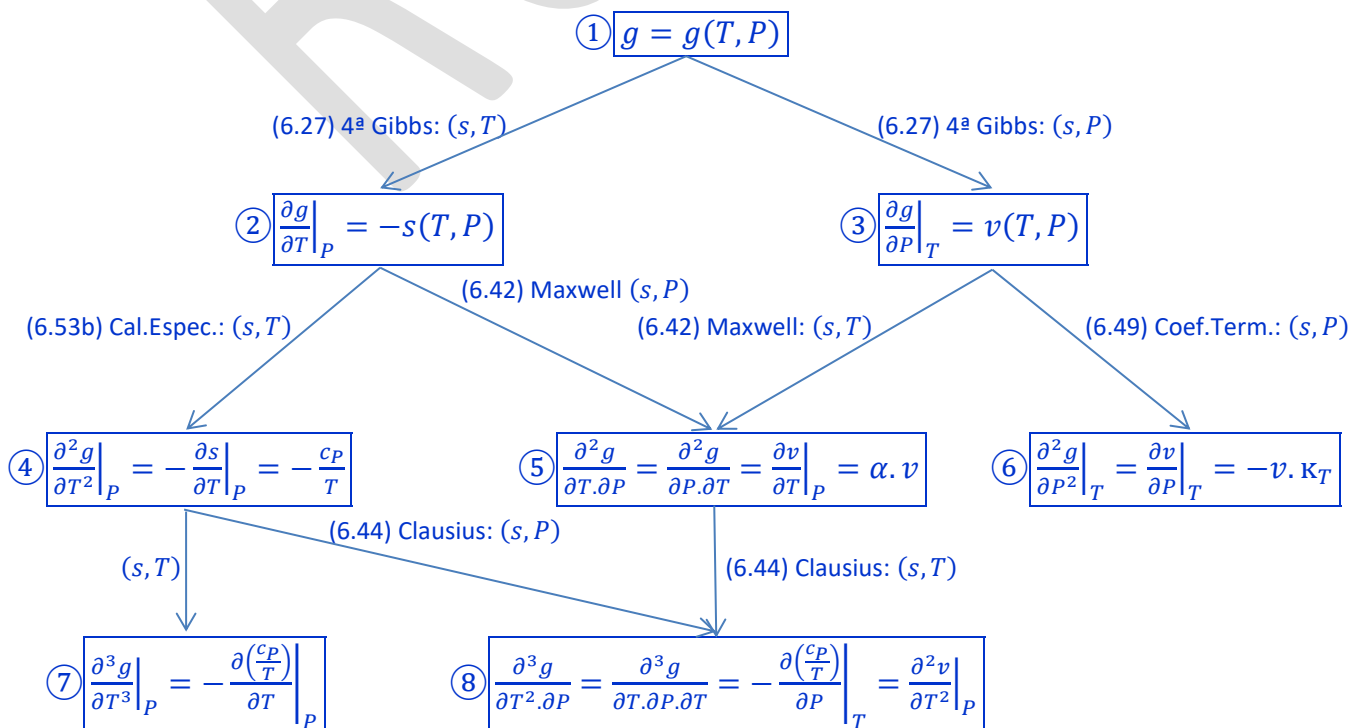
① $g = g(T,P)$

(6.27) 4ª Gibbs: $(s,T)$

(6.27) 4ª Gibbs: $(s,P)$

② $\left.\frac{\partial g}{\partial T}\right|_P = -s(T,P)$

③ $\left.\frac{\partial g}{\partial P}\right|_T = v(T,P)$

(6.53b) Cal.Espec.: $(s,T)$

(6.42) Maxwell $(s,P)$

(6.42) Maxwell: $(s,T)$

(6.49) Coef.Term.: $(s,P)$

④ $\left.\frac{\partial^2 g}{\partial T^2}\right|_P = -\left.\frac{\partial s}{\partial T}\right|_P = -\frac{c_P}{T}$

⑤ $\frac{\partial^2 g}{\partial T.\partial P} = \frac{\partial^2 g}{\partial P.\partial T} = \left.\frac{\partial v}{\partial T}\right|_P = \alpha.v$

⑥ $\left.\frac{\partial^2 g}{\partial P^2}\right|_T = \left.\frac{\partial v}{\partial P}\right|_T = -v.\kappa_T$

(6.44) Clausius: $(s,P)$

$(s,T)$

(6.44) Clausius: $(s,T)$

⑦ $\left.\frac{\partial^3 g}{\partial T^3}\right|_P = -\left.\frac{\partial\left(\frac{c_P}{T}\right)}{\partial T}\right|_P$

⑧ $\frac{\partial^3 g}{\partial T^2.\partial P} = \frac{\partial^3 g}{\partial T.\partial P.\partial T} = -\left.\frac{\partial\left(\frac{c_P}{T}\right)}{\partial P}\right|_T = \left.\frac{\partial^2 v}{\partial T^2}\right|_P$